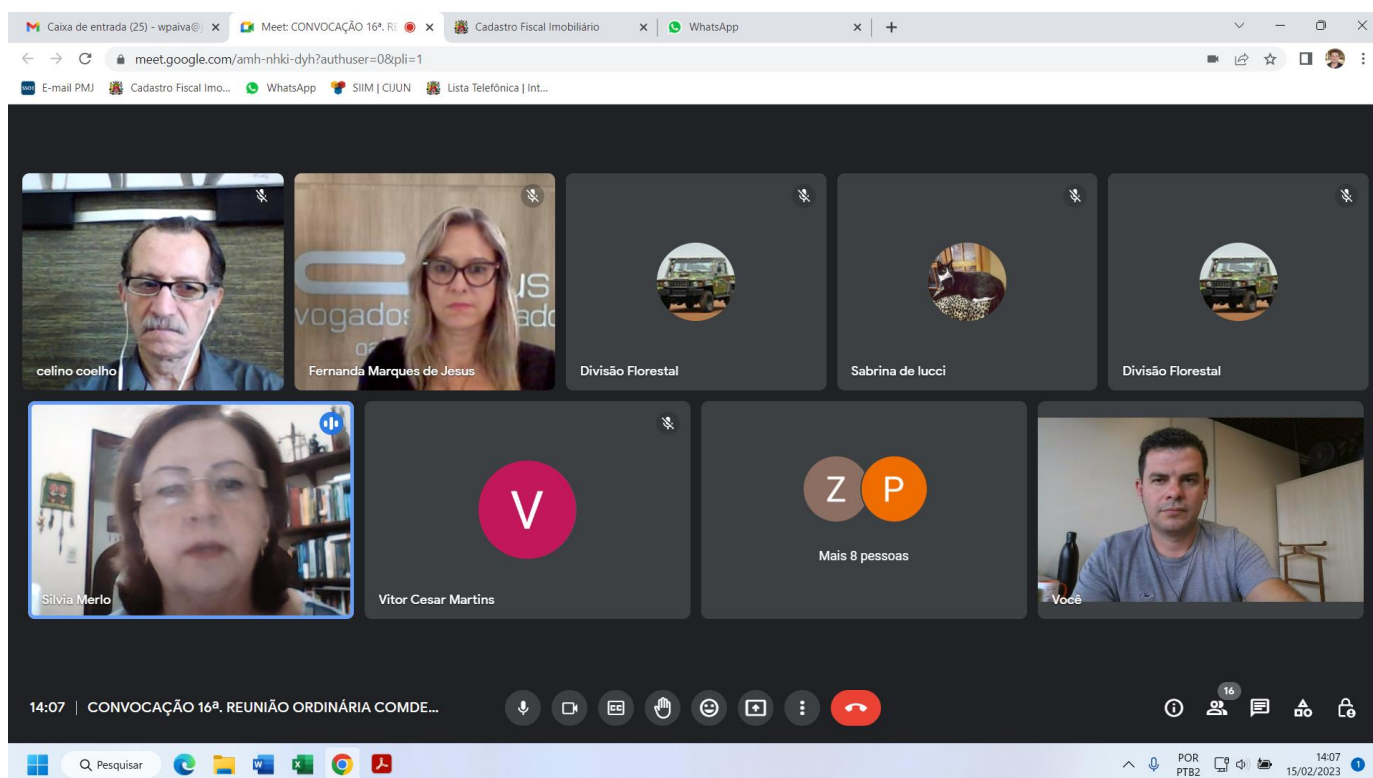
Caixa de entrada (25) - wpaiva@ ×
Meet: CONVOCAÇÃO 16ª. R ×
Cadastro Fiscal Imobiliário ×
WhatsApp ×
+

meet.google.com/amh-nhki-dyh?authuser=0&pli=1

E-mail PMJ
Cadastro Fiscal Imo...
WhatsApp
SIIM | CIJUN
Lista Telefônica | Int...

IS
vogados ado

celino coelho
Fernanda Marques de Jesus
Divisão Florestal
Sabrina de lucci
Divisão Florestal
Silvia Merlo
V
Vitor Cesar Martins
Z P
Mais 8 pessoas
Você

14:07 | CONVOCAÇÃO 16ª. REUNIÃO ORDINÁRIA COMDE...

16

Pesquisar

POR
PTB2
14:07
15/02/2023
1